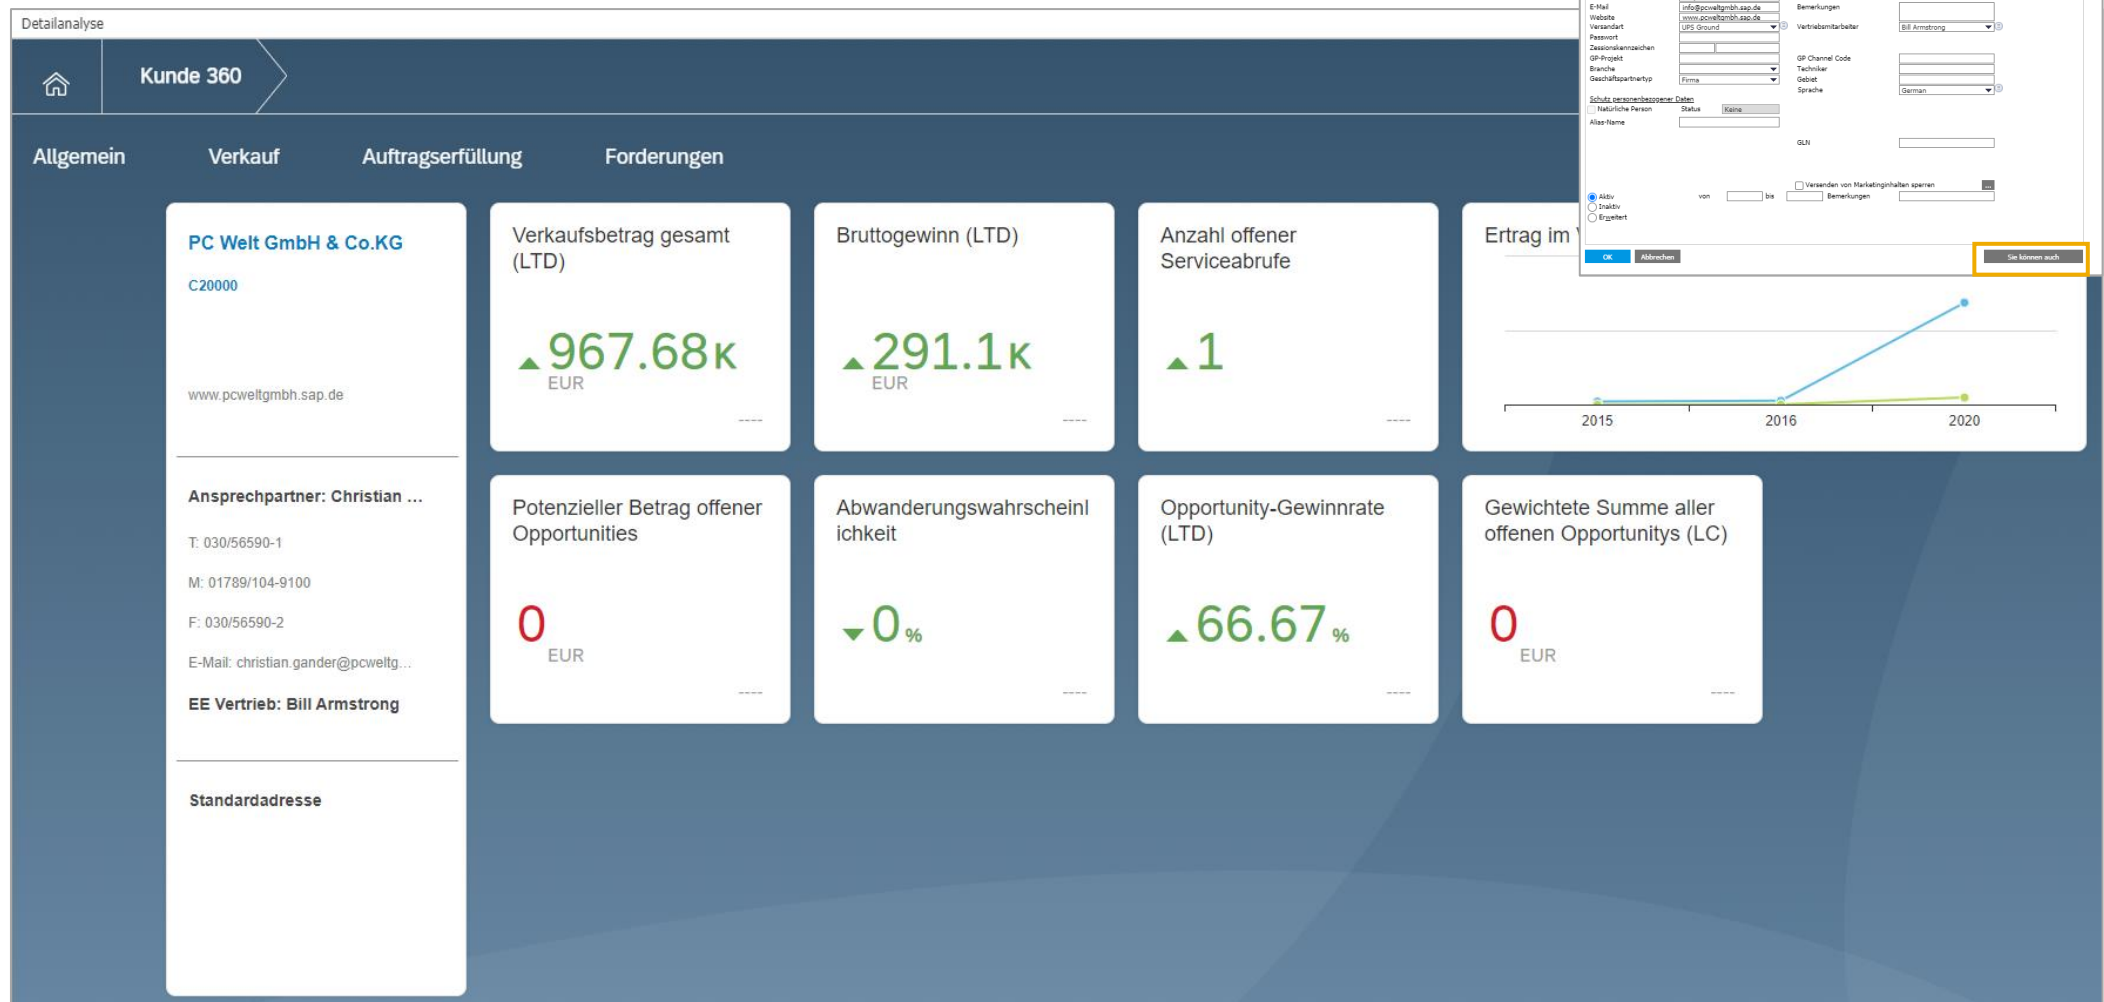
Detailanalyse

Kunde 360

Allgemein Verkauf Auftragserfüllung Forderungen

PC Welt GmbH & Co.KG

C20000

www.pcweltgmbh.sap.de

Ansprechpartner: Christian ...

T: 030/56590-1

M: 01789/104-9100

F: 030/56590-2

E-Mail: christian.gander@pcweltg...

EE Vertrieb: Bill Armstrong

Standardadresse

Verkaufsbetrag gesamt (LTD)

967.68K
EUR

----

Bruttogewinn (LTD)

291.1K
EUR

----

Anzahl offener Serviceabrufe

1

----

Ertrag im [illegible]

2015 2016 2020

Potenzieller Betrag offener Opportunities

0
EUR

----

Abwanderungswahrscheinlichkeit

0%

----

Opportunity-Gewinnrate (LTD)

66.67%

----

Gewichtete Summe aller offenen Opportunitys (LC)

0
EUR

----

E-Mail info@pcweltgmbh.sap.de
Website www.pcweltgmbh.sap.de
Versandart UPS Ground
Passwort
Zessionskennzeichen
GP-Projekt
Branche
Geschäftspartnertyp Firma

Schutz personenbezogener Daten
Natürliche Person Status Keine
Alias-Name

Bemerkungen
Vertriebsmitarbeiter Bill Armstrong

GP Channel Code
Techniker
Gebiet
Sprache German

GLN

Versenden von Marketinginhalten sperren

Aktiv von bis Bemerkungen
Inaktiv
Erweitert

OK Abbrechen Sie können auch